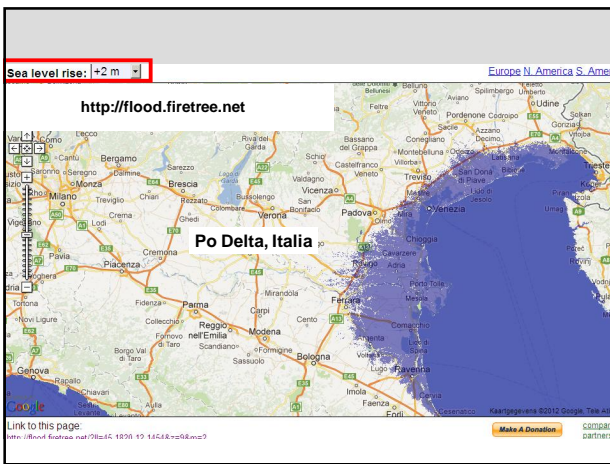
Sea level rise: +2 m

Europe N. America S. Amer

http://flood.firetree.net

Po Delta, Italia

Feltre Vittorio Veneto Aviano Spilimbergo Udine Pordenone Conegliano Sacile Bassano del Grappa Schio Castelfranco Veneto Montebelluna Treviso San Donà di Piave Vicenza Valdagno Padova Mira Venezia Chioggia Adria Rovigo Porto Tolle Ferrara Comacchio Cento Mirandola Carpi Modena Bologna Reggio nell'Emilia Parma Fidenza Piacenza Cremona Lodi Pavia Milano Monza Bergamo Brescia Crema Chiari Treviglio Verona Riva del Garda Lugo Ravenna Imola Faenza Forlì Cesenatico Genova Rapallo Chiavari Tortona Novi Ligure Voghera Collecchio Sassuolo Scandiano Formigine Cantù Lecco Como Rovato Gardone Sarezzo Sirmione Rezzato San Bonifacio Trieste Gorizia Umago Pirano Pola Rovigno Pazin Zagorje Decimo Azzano Sacile Lido di Jesolo Caorle Cittadella

Google

Kaartgegevens ©2012 Google, Tele Atl

Link to this page:
http://flood.firetree.net/?ll=45.1820,12.1454&z=9&m=2

Make A Donation

compar partner